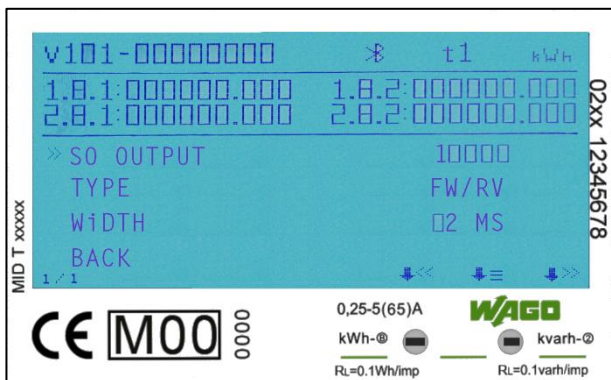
V101-00000000 t1 kWh
1.8.1:000000.000 1.8.2:000000.000
2.8.1:000000.000 2.8.2:000000.000
» S0 OUTPUT 10000
TYPE FW/RV
WiDTH 02 MS
BACK
1/1

02xx 12345678

MID T xxxxx

CE M00 0000

0,25-5(65)A
WAGO
kWh-① kvarh-②
RL=0.1Wh/imp RL=0.1varh/imp